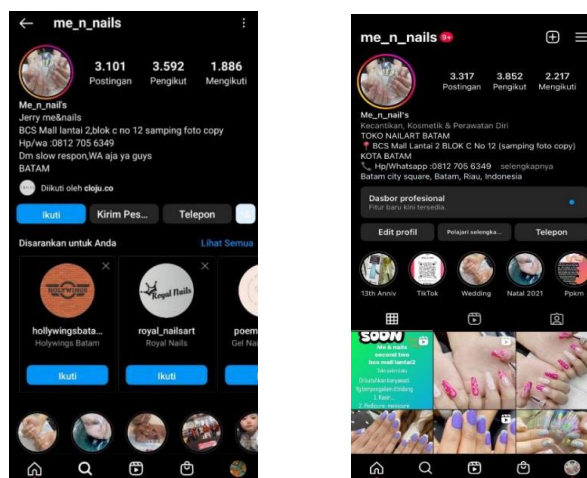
← me_n_nails ⋮

3.101 Postingan
3.592 Pengikut
1.886 Mengikuti

Me_n_nail's
Jerry me&nails
BCS Mall lantai 2,blok c no 12 samping foto copy
Hp/wa :0812 705 6349
Dm slow respon,WA aja ya guys
BATAM

Diikuti oleh cloju.co

Ikuti | Kirim Pes... | Telepon

Disarankan untuk Anda | Lihat Semua

HOLLYWINGS
hollywingsbata...
Holywings Batam
Ikuti

Royal Nails
royal_nailsart
Royal Nails
Ikuti

poem
Gel Nai

me_n_nails 9+

3.317 Postingan
3.852 Pengikut
2.217 Mengikuti

Me_n_nail's
Kecantikan, Kosmetik & Perawatan Diri
TOKO NAILART BATAM
BCS Mall lantai 2 BLOK C No 12 (samping foto copy)
KOTA BATAM
Hp/Whatsapp :0812 705 6349 selengkapnya
Batam city square, Batam, Riau, Indonesia

Dasbor profesional
Fitur baru kini tersedia.

Edit profil | Pelajari selengka... | Telepon

13th Anniv | TikTok | Wedding | Natal 2021 | Ppkm

SOON
Me & nails second two bcs mall lantai 2
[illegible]
1.Kasir
2.Pedicure manicure